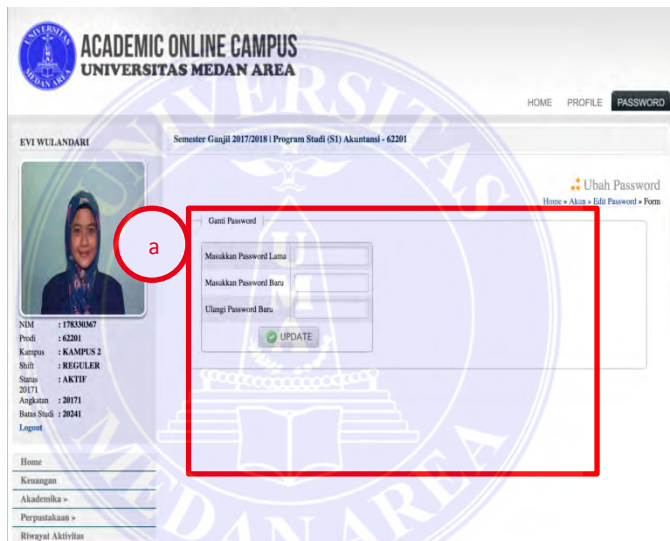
UNIVERSITAS MEDAN AREA

ACADEMIC ONLINE CAMPUS
UNIVERSITAS MEDAN AREA

HOME PROFILE PASSWORD

EVI WULANDARI

Semester Ganjil 2017/2018 | Program Studi (S1) Akuntansi - 62201

Ubah Password
Home » Akun » Edit Password » Form

a

Ganti Password

Masukkan Password Lama
Masukkan Password Baru
Ulangi Password Baru

UPDATE

NIM : 178330367
Prodi : 62201
Kampus : KAMPUS 2
Shift : REGULER
Status 20171 : AKTIF
Angkatan : 20171
Batas Studi : 20241
Logout

Home
Keuangan
Akademika »
Perpustakaan »
Riwayat Aktivitas